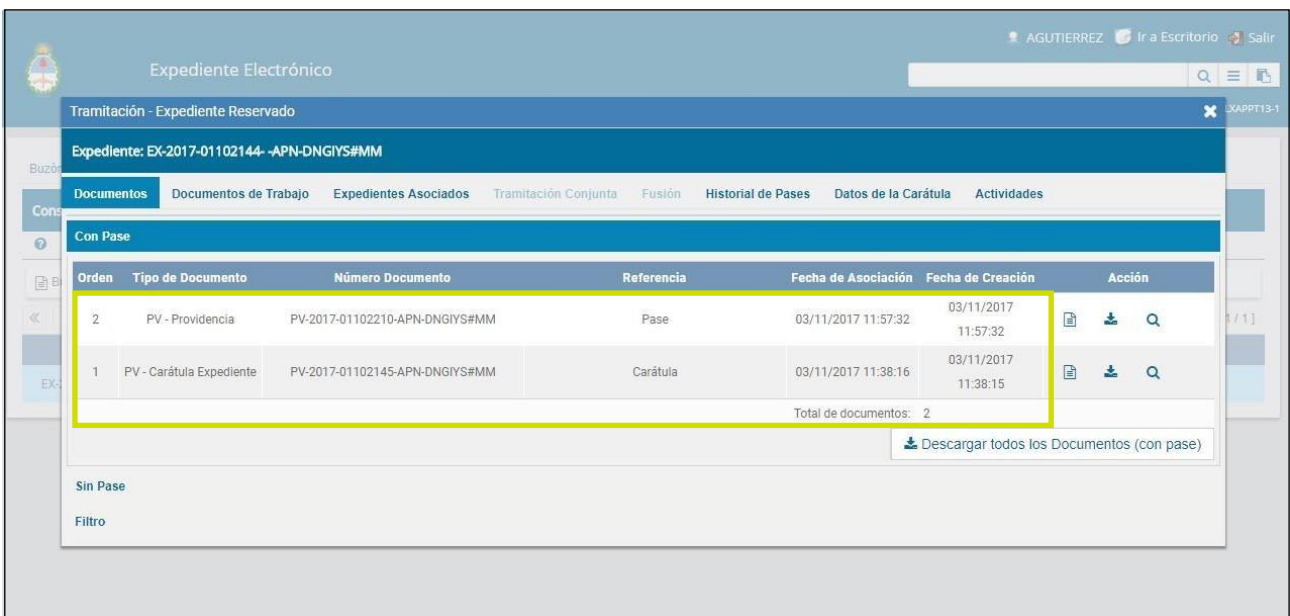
AGUTIERREZ Ir a Escritorio Salir

Expediente Electrónico

LXAPPT13-1

Buzó

Cons

EX-

Tramitación - Expediente Reservado

Expediente: EX-2017-01102144- -APN-DNGIYS#MM

Documentos | Documentos de Trabajo | Expedientes Asociados | Tramitación Conjunta | Fusión | Historial de Pases | Datos de la Carátula | Actividades

Con Pase

| Orden | Tipo de Documento | Número Documento | Referencia | Fecha de Asociación | Fecha de Creación | Acción |
|---|---|---|---|---|---|---|
| 2 | PV - Providencia | PV-2017-01102210-APN-DNGIYS#MM | Pase | 03/11/2017 11:57:32 | 03/11/2017 11:57:32 | |
| 1 | PV - Carátula Expediente | PV-2017-01102145-APN-DNGIYS#MM | Carátula | 03/11/2017 11:38:16 | 03/11/2017 11:38:15 | |

Total de documentos: 2

Descargar todos los Documentos (con pase)

1 / 1]

Sin Pase

Filtro